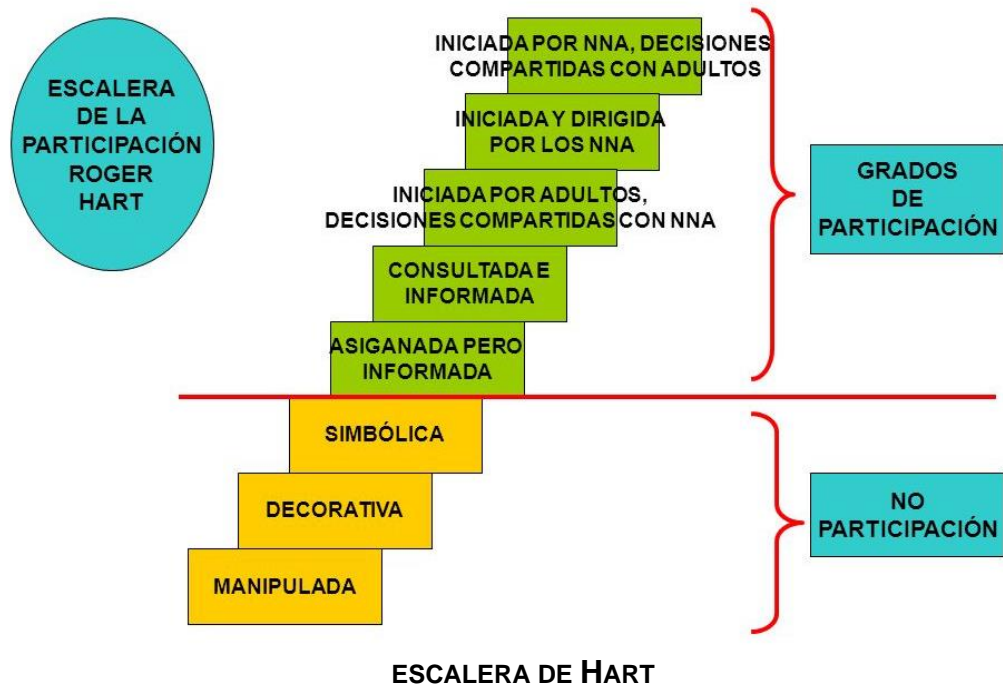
ESCALERA DE LA PARTICIPACIÓN ROGER HART

INICIADA POR NNA, DECISIONES COMPARTIDAS CON ADULTOS

INICIADA Y DIRIGIDA POR LOS NNA

INICIADA POR ADULTOS, DECISIONES COMPARTIDAS CON NNA

CONSULTADA E INFORMADA

ASIGANADA PERO INFORMADA

GRADOS DE PARTICIPACIÓN

SIMBÓLICA

DECORATIVA

MANIPULADA

NO PARTICIPACIÓN

ESCALERA DE HART